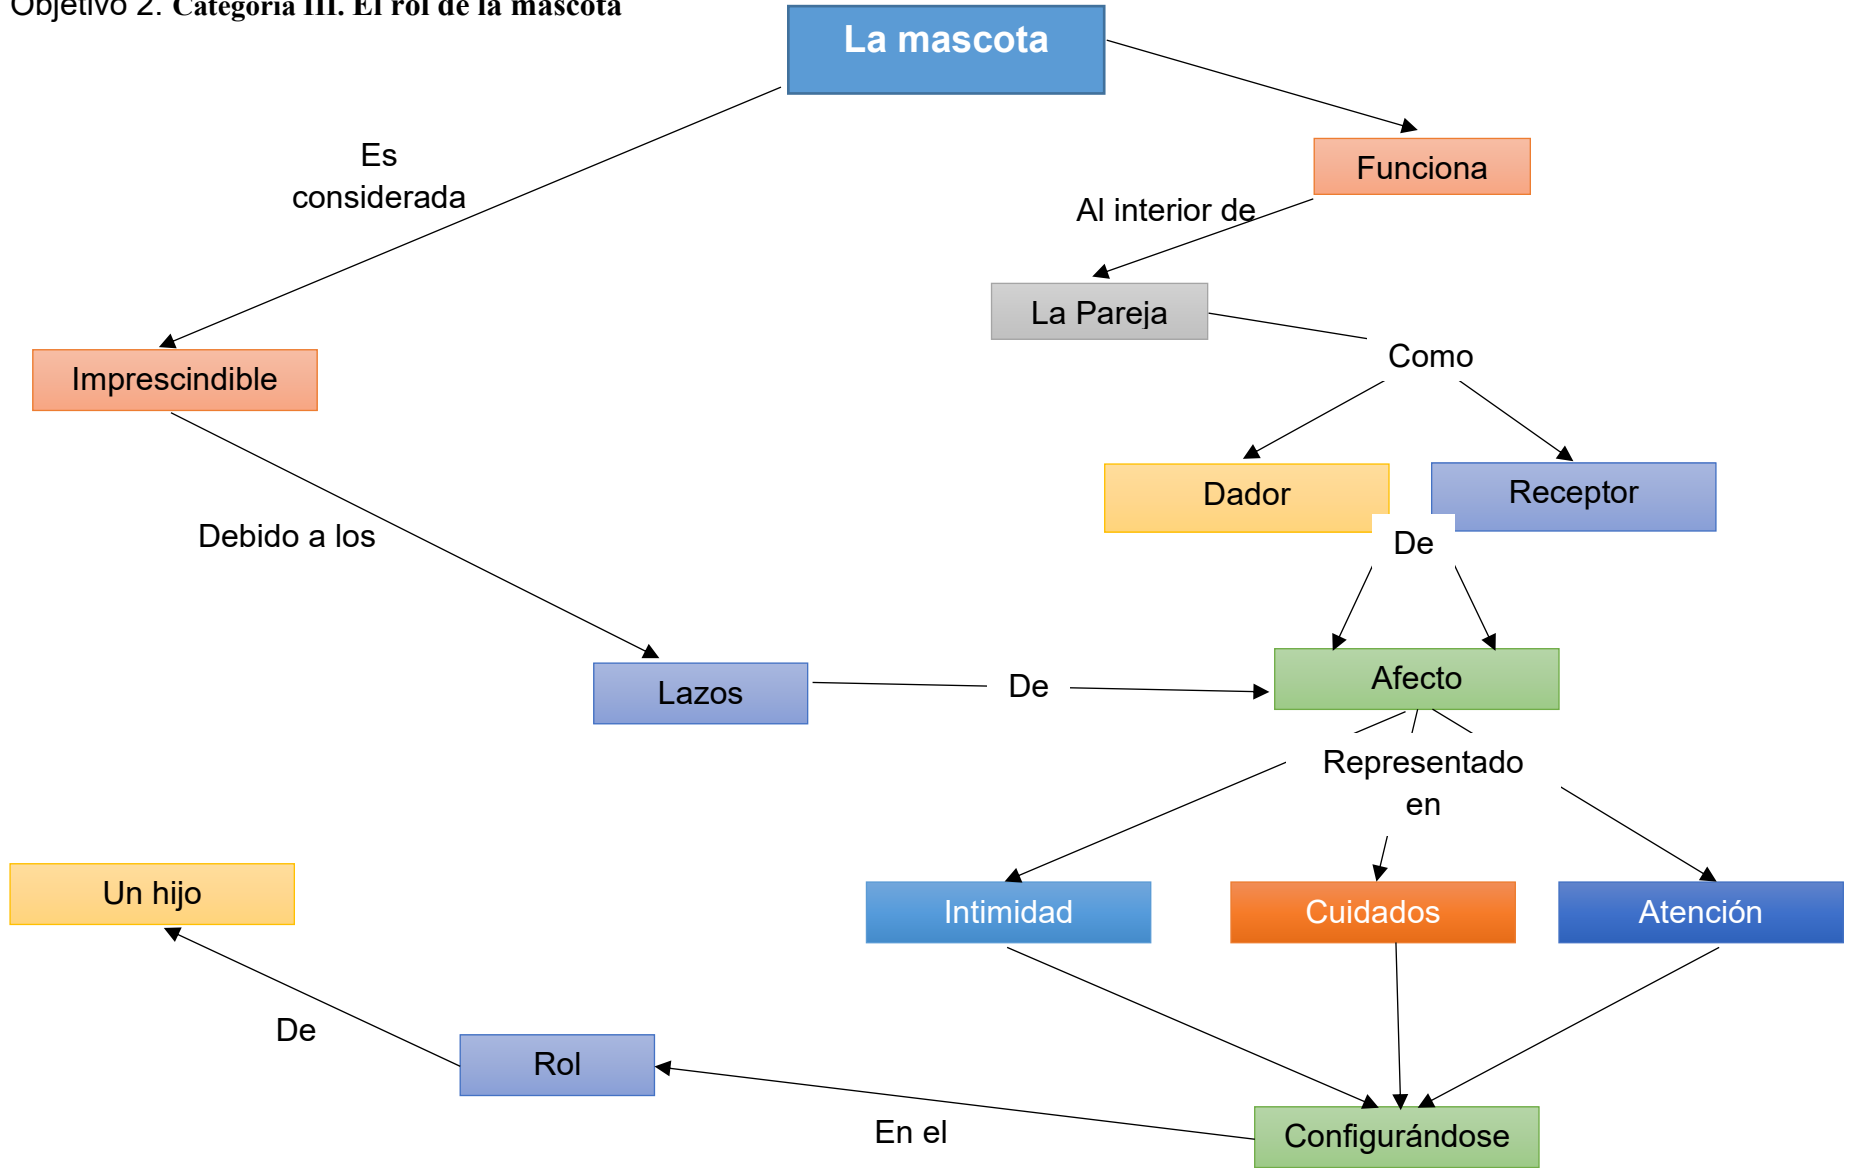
Objetivo 2. Categoría III. El rol de la mascota

La mascota

Es considerada

Funciona

Al interior de

La Pareja

Como

Imprescindible

Dador

Receptor

De

Debido a los

Lazos

De

Afecto

Representado en

Un hijo

Intimidad

Cuidados

Atención

De

Rol

En el

Configurándose